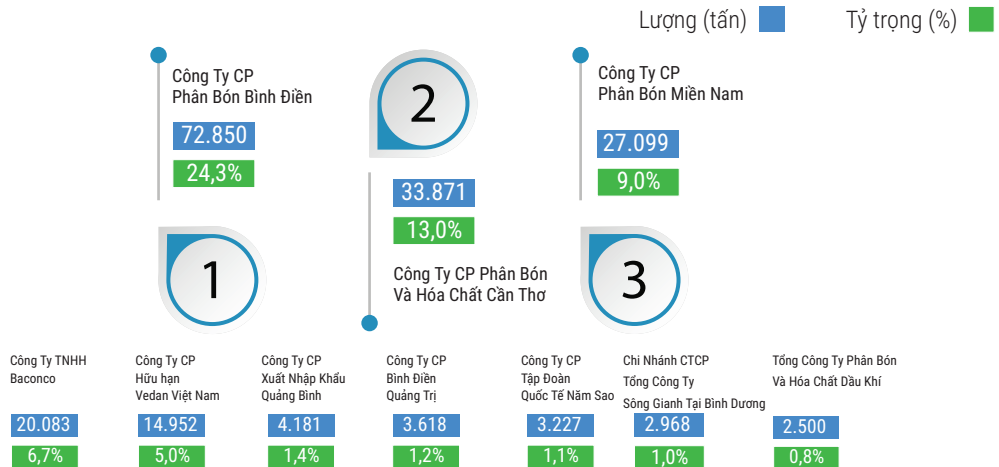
Lượng (tấn)

Tỷ trọng (%)

Công Ty CP
Phân Bón Bình Điền

72.850

24,3%

2

Công Ty CP
Phân Bón Miền Nam

27.099

9,0%

33.871

13,0%

1

Công Ty CP Phân Bón
Và Hóa Chất Cần Thơ

3

Công Ty TNHH
Baconco

20.083

6,7%

Công Ty CP
Hữu hạn
Vedan Việt Nam

14.952

5,0%

Công Ty CP
Xuất Nhập Khẩu
Quảng Bình

4.181

1,4%

Công Ty CP
Bình Điền
Quảng Trị

3.618

1,2%

Công Ty CP
Tập Đoàn
Quốc Tế Năm Sao

3.227

1,1%

Chi Nhánh CTCP
Tổng Công Ty
Sông Gianh Tại Bình Dương

2.968

1,0%

Tổng Công Ty Phân Bón
Và Hóa Chất Dầu Khí

2.500

0,8%